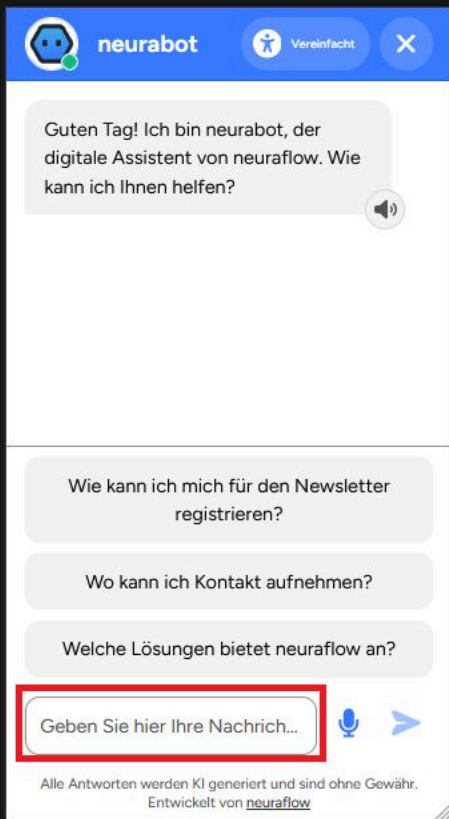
neurabot

Vereinfacht

Guten Tag! Ich bin neurabot, der digitale Assistent von neuraflow. Wie kann ich Ihnen helfen?

Wie kann ich mich für den Newsletter registrieren?

Wo kann ich Kontakt aufnehmen?

Welche Lösungen bietet neuraflow an?

Geben Sie hier Ihre Nachrich...

Alle Antworten werden KI generiert und sind ohne Gewähr. Entwickelt von neuraflow